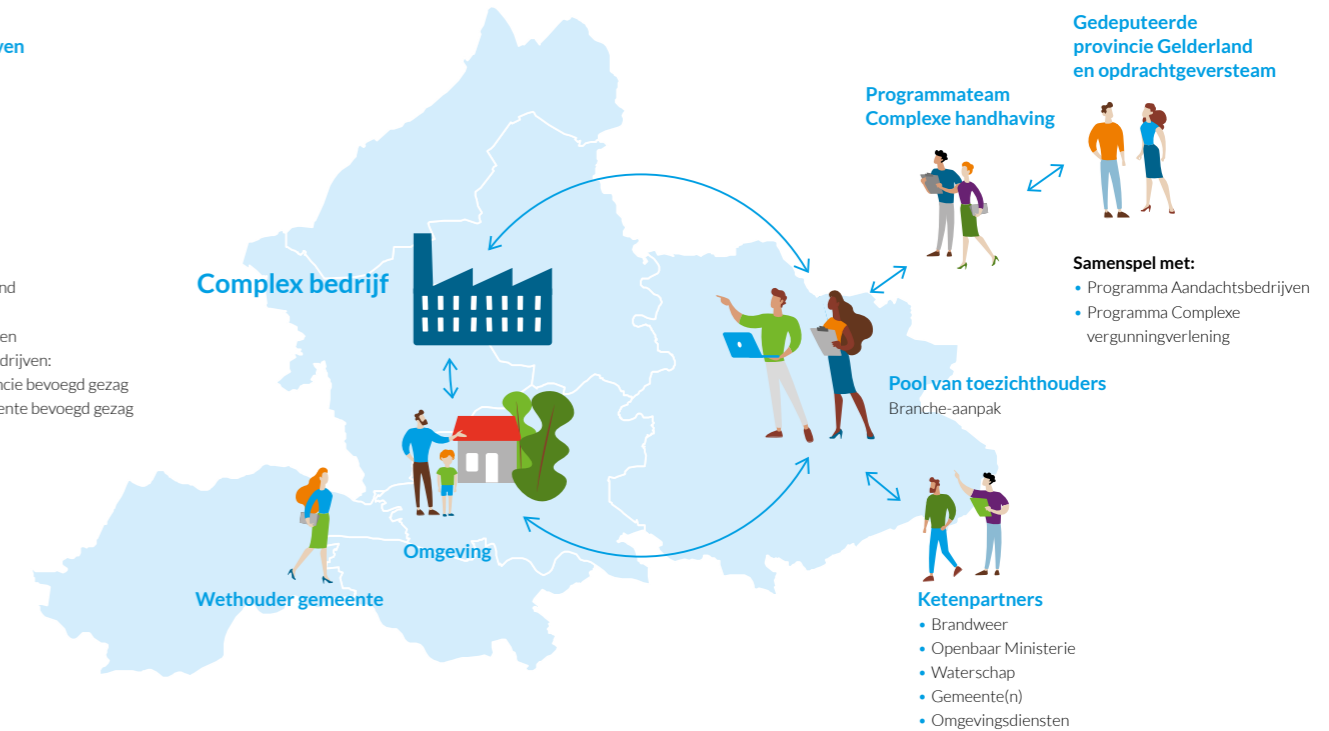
ven

nd

en
drijven:
cie bevoegd gezag
ente bevoegd gezag

Complex bedrijf

Omgeving

Wethouder gemeente

Programmateam
Complexe handhaving

Gedeputeerde
provincie Gelderland
en opdrachtgeversteam

Samenspel met:
• Programma Aandachtsbedrijven
• Programma Complexe vergunningverlening

Pool van toezichthouders
Branche-aanpak

Ketenpartners
• Brandweer
• Openbaar Ministerie
• Waterschap
• Gemeente(n)
• Omgevingsdiensten